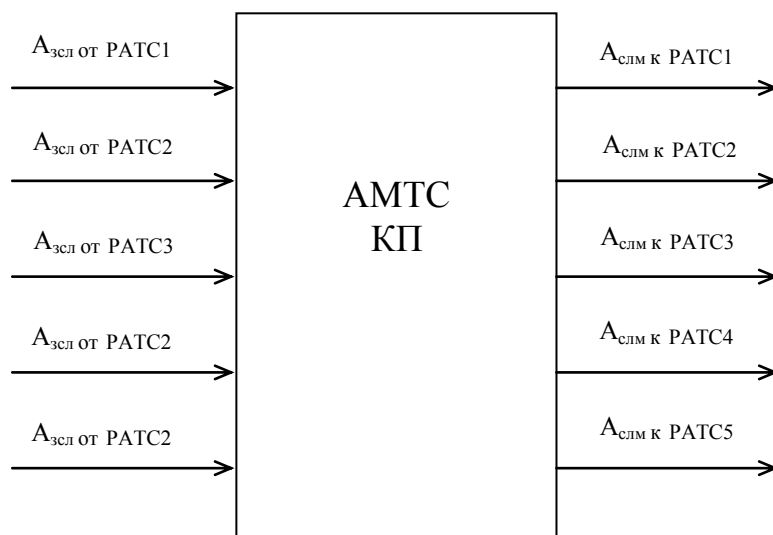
$A_{\text{зсл}}$ от РАТС1

$A_{\text{зсл}}$ от РАТС2

$A_{\text{зсл}}$ от РАТС3

$A_{\text{зсл}}$ от РАТС2

$A_{\text{зсл}}$ от РАТС2

АМТС
КП

$A_{\text{слм}}$ к РАТС1

$A_{\text{слм}}$ к РАТС2

$A_{\text{слм}}$ к РАТС3

$A_{\text{слм}}$ к РАТС4

$A_{\text{слм}}$ к РАТС5